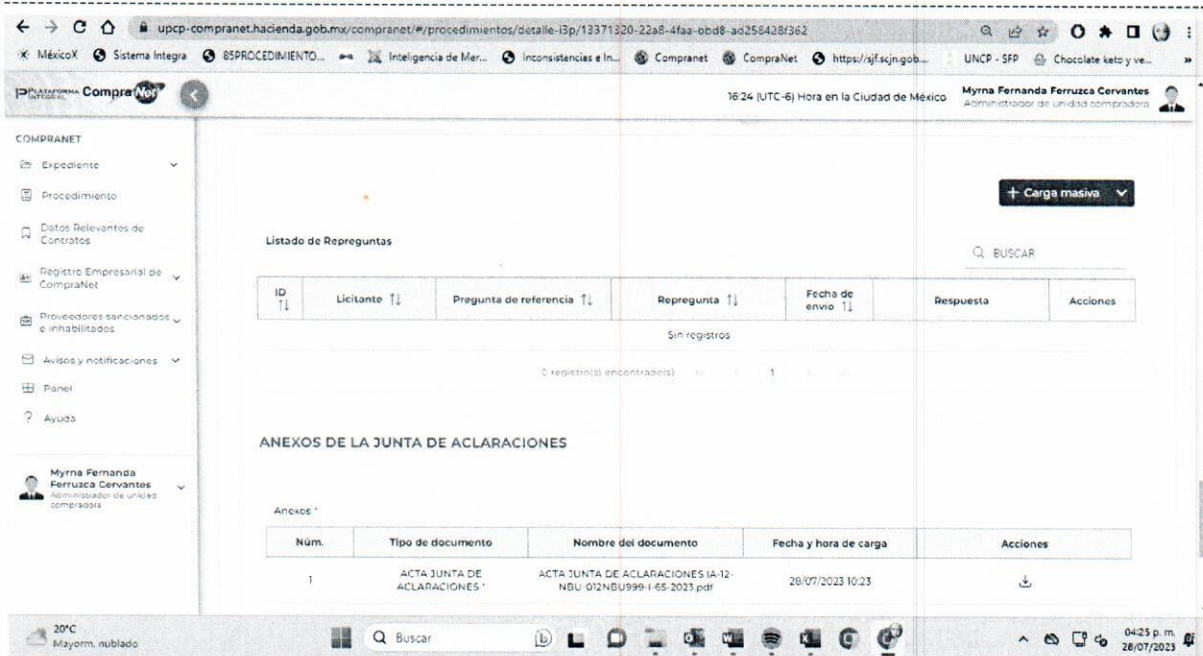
upcp-compranet.hacienda.gob.mx/compranet/#/procedimientos/detalle-i3p/13371320-22a8-4faa-bbd8-ad258428f362

MéxicoX Sistema Integra 85PROCEDIMIENTO... Inteligencia de Mer... Inconsistencias e In... Compranet CompraNet https://sjf.scjn.gob... UNCP - SFP Chocolate keto y ve...

Plataforma Integral CompraNet

16:24 (UTC-6) Hora en la Ciudad de México

Myrna Fernanda Ferruzca Cervantes
Administrador de unidad compradora

COMPRANET
Expediente
Procedimiento
Datos Relevantes de Contratos
Registro Empresarial de CompraNet
Proveedores sancionados e inhabilitados
Avisos y notificaciones
Panel
Ayuda

Myrna Fernanda Ferruzca Cervantes
Administrador de unidad compradora

+ Carga masiva

Listado de Repreguntas

BUSCAR

| ID | Licitante | Pregunta de referencia | Repregunta | Fecha de envío | Respuesta | Acciones |
|---|---|---|---|---|---|---|
| Sin registros | | | | | | |

0 registro(s) encontrado(s) 1

ANEXOS DE LA JUNTA DE ACLARACIONES

Anexos *

| Núm. | Tipo de documento | Nombre del documento | Fecha y hora de carga | Acciones |
|---|---|---|---|---|
| 1 | ACTA JUNTA DE ACLARACIONES * | ACTA JUNTA DE ACLARACIONES IA-12-NBU-012NBU999-I-65-2023.pdf | 28/07/2023 10:23 | |

20°C
Mayorm. nublado

Buscar

04:25 p. m.
28/07/2023